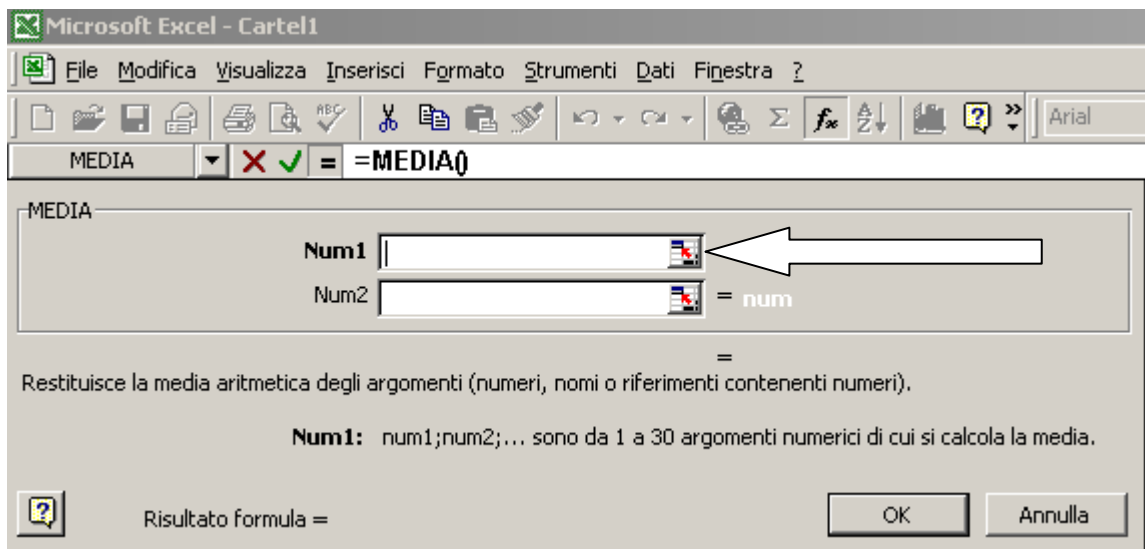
Microsoft Excel - Cartel1

File Modifica Visualizza Inserisci Formato Strumenti Dati Finestra ?

Arial

MEDIA =MEDIA()

MEDIA

Num1

Num2 = num

=

Restituisce la media aritmetica degli argomenti (numeri, nomi o riferimenti contenenti numeri).

Num1: num1;num2;... sono da 1 a 30 argomenti numerici di cui si calcola la media.

Risultato formula =

OK

Annulla